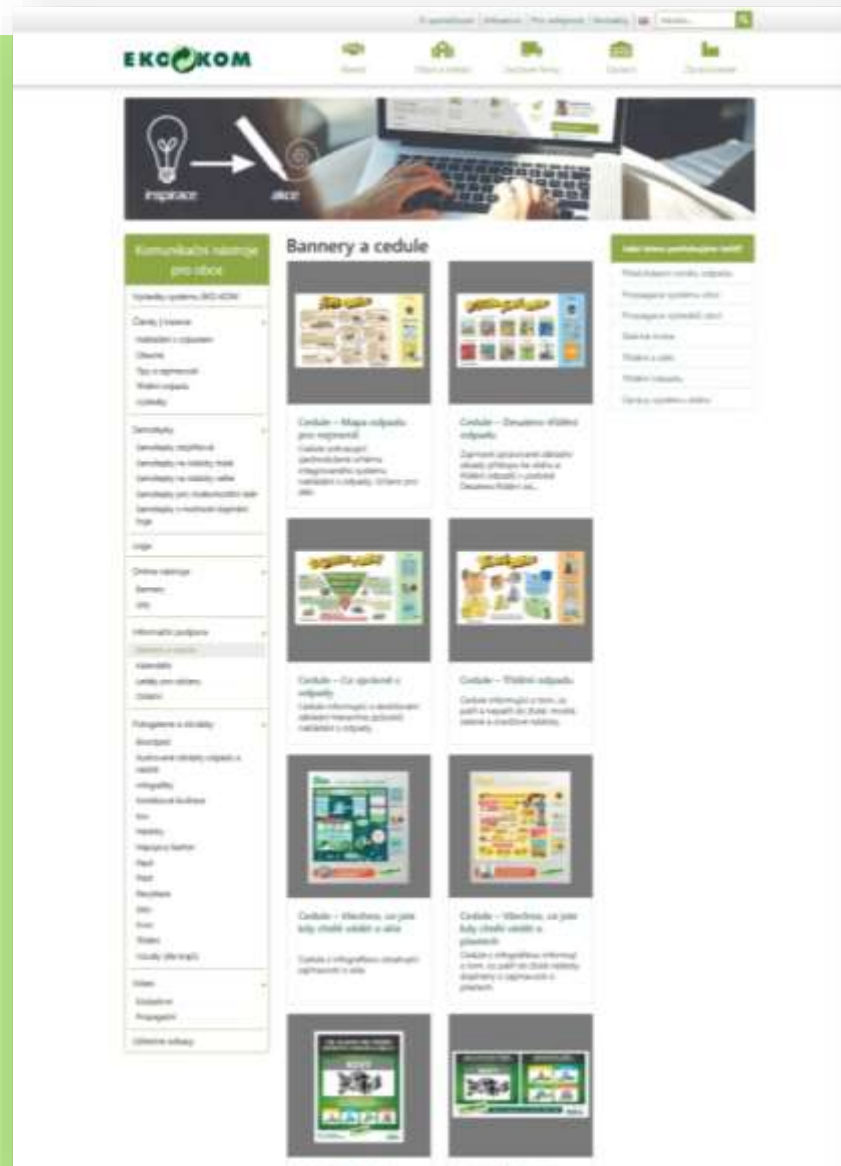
EKOKOM

inspirace akce

Komunikační nástroje pro obce

Bannery a cedule

Cedule – Mapa odpadu pro regionální

Cedule – Desatero třídění odpadu

Cedule – Co zjednat s odpady

Cedule – Třídění odpadu

Cedule – Všechno, co jste kdy chtěli vědět o skle

Cedule – Všechno, co jste kdy chtěli vědět o plastech

Výsledky systému EKO-KOM

Články z časopisu

Samolepky

Logo

Online nástroje

Informační podpora

Fotogalerie a obrázky

Video

Užitečné odkazy

Jaké téma potřebujete řešit?